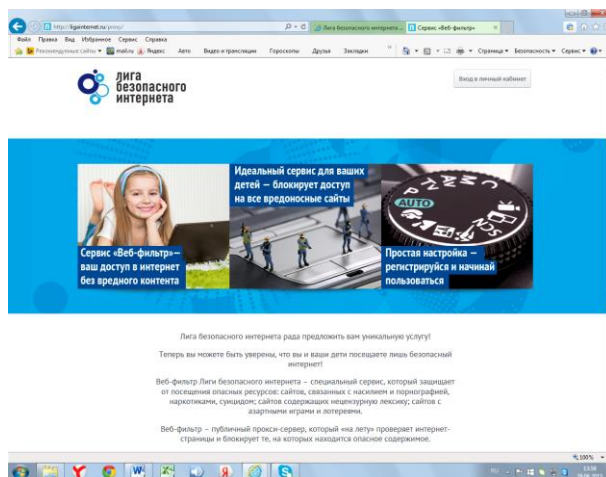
http://ligainternet.ru/proxy/

Лига безопасного интернета... | Сервис «Веб-фильтр»

Файл Правка Вид Избранное Сервис Справка

Рекомендуемые сайты | mail.ru | Яндекс | Авто | Видео и трансляции | Гороскопы | Друзья | Закладки

Страница ▾ Безопасность ▾ Сервис ▾

лига безопасного интернета

Вход в личный кабинет

Сервис «Веб-фильтр» — ваш доступ в интернет без вредного контента

Идеальный сервис для ваших детей — блокирует доступ на все вредоносные сайты

Простая настройка — регистрируйся и начинай пользоваться

Лига безопасного интернета рада предложить вам уникальную услугу!

Теперь вы можете быть уверены, что вы и ваши дети посещаете лишь безопасный интернет!

Веб-фильтр Лиги безопасного интернета – специальный сервис, который защищает от посещения опасных ресурсов: сайтов, связанных с насилием и порнографией, наркотиками, суицидом; сайтов содержащих нецензурную лексику; сайтов с азартными играми и лотереями.

Веб-фильтр – публичный прокси-сервер, который «на лету» проверяет интернет-страницы и блокирует те, на которых находится опасное содержимое.

100%